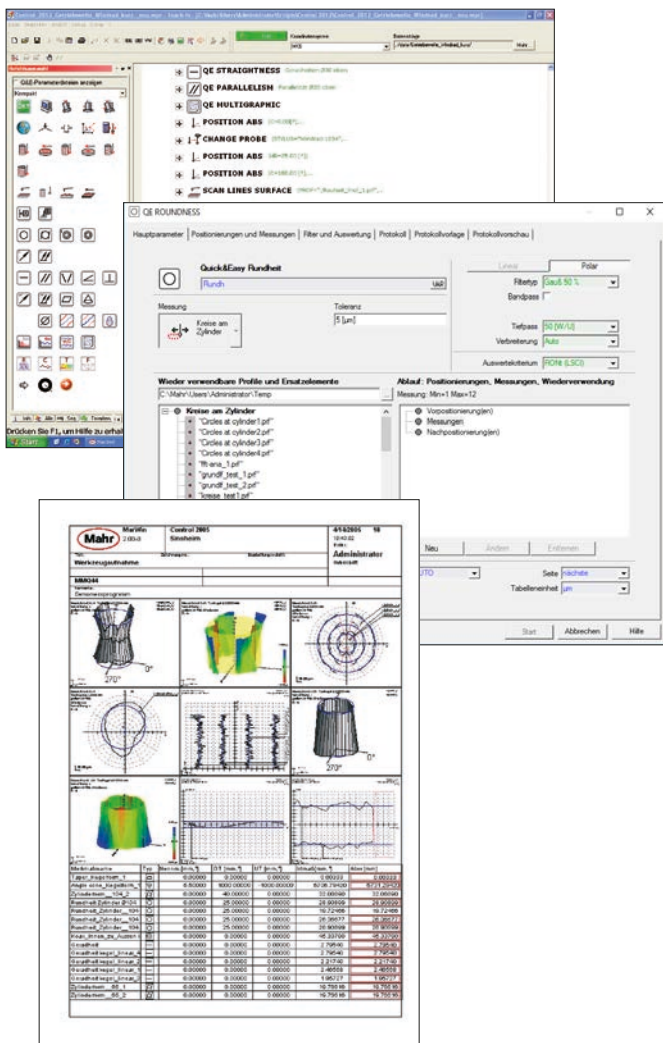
QE STRAIGHTNESS
QE PARALLELISM
QE MULTIGRAPHIC
POSITION ABS
CHANGE PROBE
POSITION ABS
POSITION ABS
SCAN LINES SURFACE

QE-Parameterdaten anzeigen
Kompakt

Drücken Sie F1, um Hilfe zu erhalten

QE ROUNDNESS

Hauptparameter | Positionierungen und Messungen | Filter und Auswertung | Protokoll | Protokollvorlage | Protokollvorschau

Quick&Easy Rundheit
Rundh
Messung
Kreise am Zylinder
Toleranz
5 [µm]

Linear | Polar
Filtertyp Gauß 50 %
Bandpass
Tiefpass 50 [W/U]
Verbreiterung Auto
Auswertekriterium RONt (LSCI)

Wieder verwendbare Profile und Ersatzelemente
C:\Mahr\Users\Administrator\Temp
Kreise am Zylinder
"Circles at cylinder1.prf"
"Circles at cylinder2.prf"
"Circles at cylinder3.prf"
"Circles at cylinder4.prf"
"ffrana_1.prf"
"grundf_test_1.prf"
"grundf_test_2.prf"
"kreise test1.prf"

Ablauf: Positionierungen, Messungen, Wiederverwendung
Messung: Min=1 Max=12
Vorpositionierung(en)
Messungen
Nachpositionierung(en)

Neu | Ändern | Entfernen

Seite nächste
Tabelleneinheit µm

Start | Abbrechen | Hilfe

Mahr
MarWin
Control 2005
Sinsheim
Administrator
Werkzeugaufnahme
MMO44
270°
0°
270°
0°

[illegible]